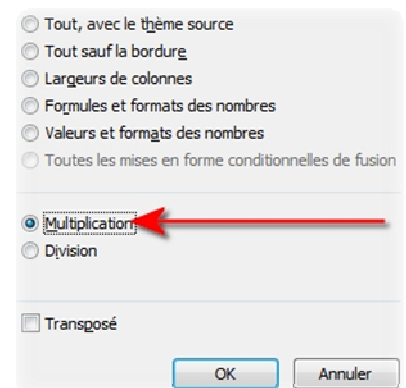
Tout, avec le thème source
Tout sauf la bordure
Largeurs de colonnes
Formules et formats des nombres
Valeurs et formats des nombres
Toutes les mises en forme conditionnelles de fusion

Multiplication
Division

Transposé

OK
Annuler